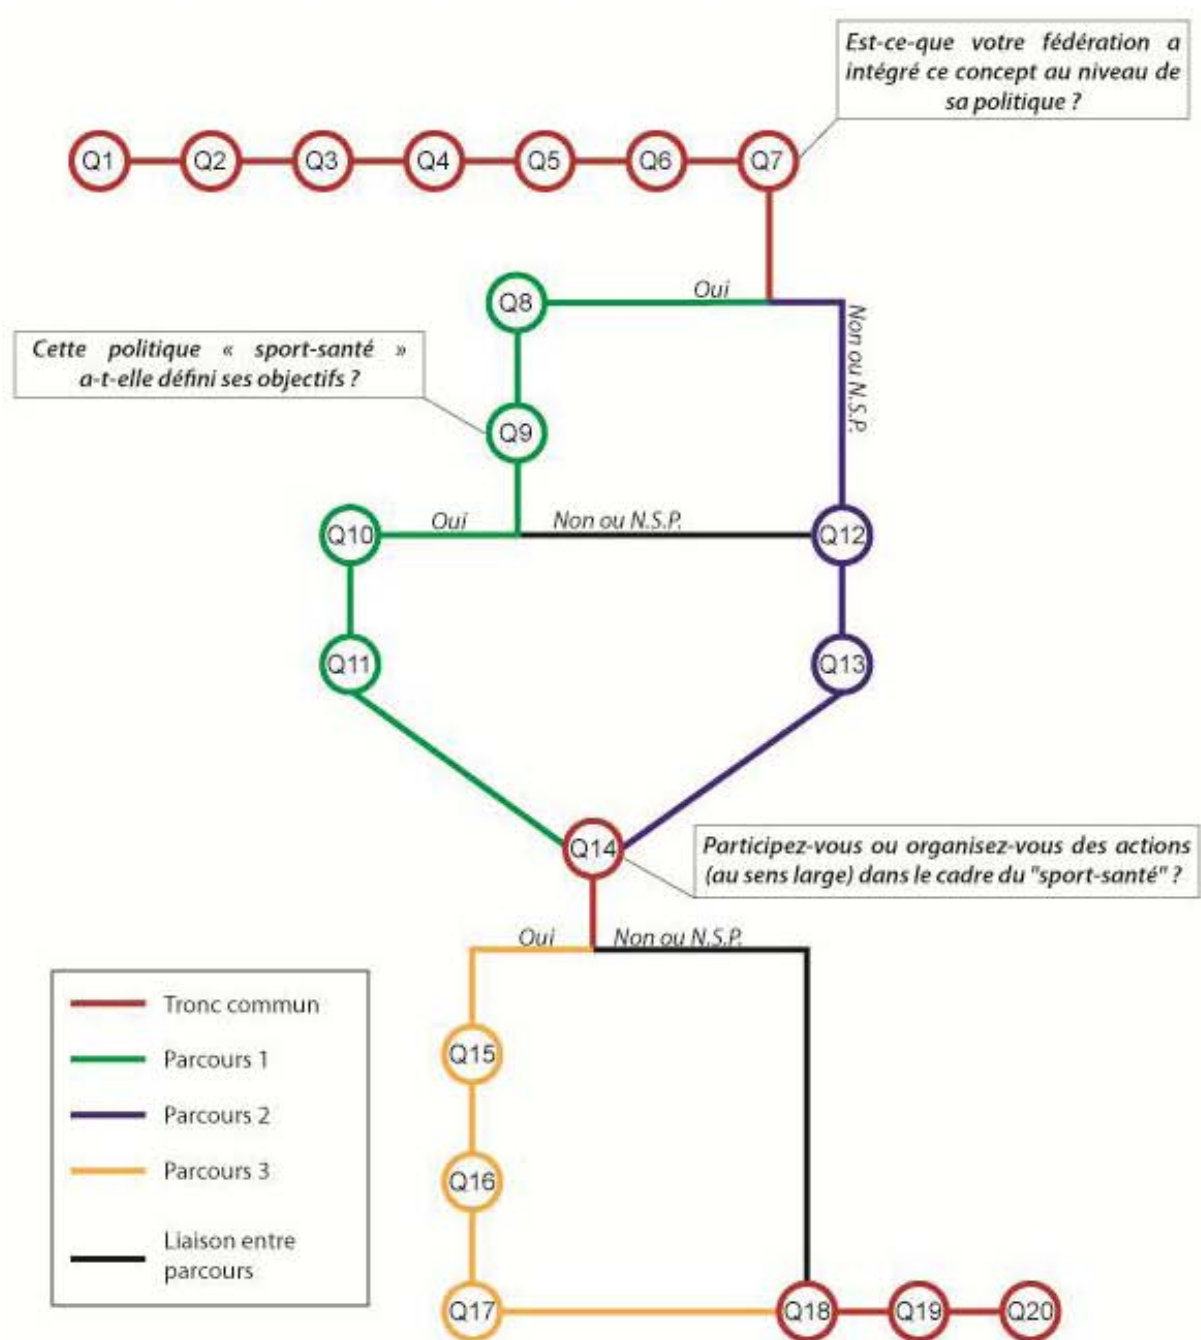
Est-ce-que votre fédération a intégré ce concept au niveau de sa politique ?

Q1 Q2 Q3 Q4 Q5 Q6 Q7

Oui

Non ou N.S.P.

Q8

Cette politique « sport-santé » a-t-elle défini ses objectifs ?

Q9

Oui

Non ou N.S.P.

Q10

Q12

Q11

Q13

Q14

Participez-vous ou organisez-vous des actions (au sens large) dans le cadre du "sport-santé" ?

Oui

Non ou N.S.P.

Tronc commun

Parcours 1

Parcours 2

Parcours 3

Liaison entre parcours

Q15

Q16

Q17

Q18 Q19 Q20